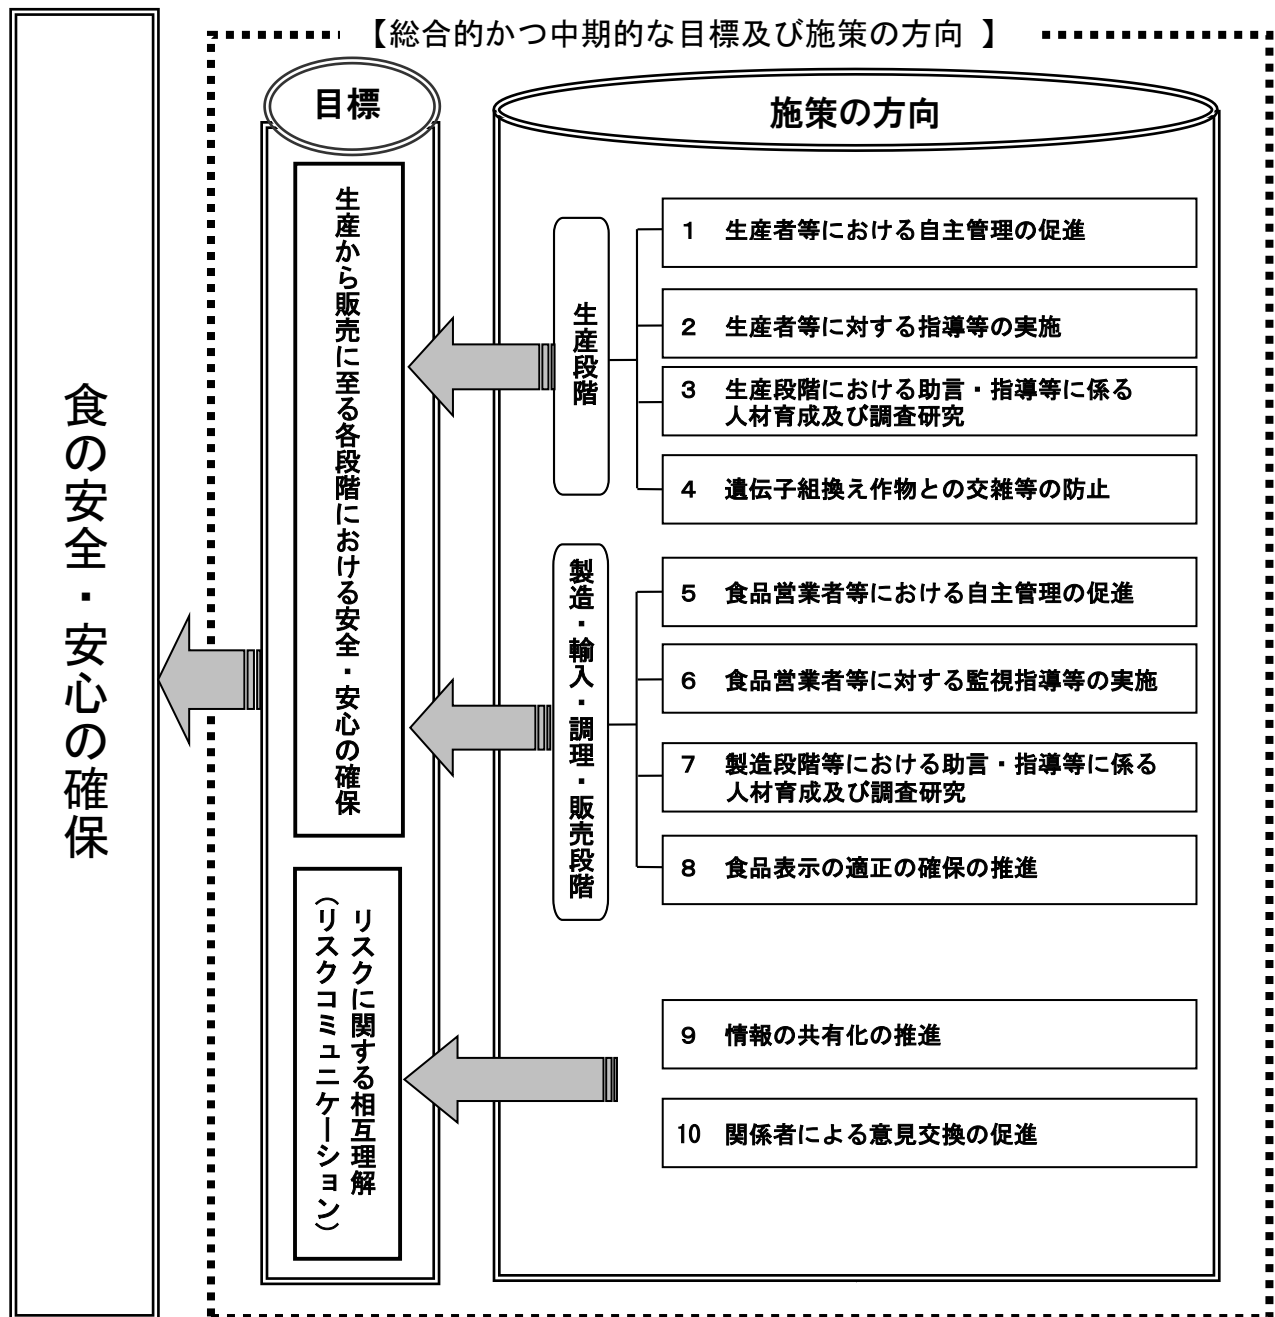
食の安全・安心の確保

【総合的かつ中期的な目標及び施策の方向 】

目標

生産から販売に至る各段階における安全・安心の確保

リスクに関する相互理解（リスクコミュニケーション）

施策の方向

生産段階

1 生産者等における自主管理の促進

2 生産者等に対する指導等の実施

3 生産段階における助言・指導等に係る人材育成及び調査研究

4 遺伝子組換え作物との交雑等の防止

製造・輸入・調理・販売段階

5 食品営業者等における自主管理の促進

6 食品営業者等に対する監視指導等の実施

7 製造段階等における助言・指導等に係る人材育成及び調査研究

8 食品表示の適正の確保の推進

9 情報の共有化の推進

10 関係者による意見交換の促進